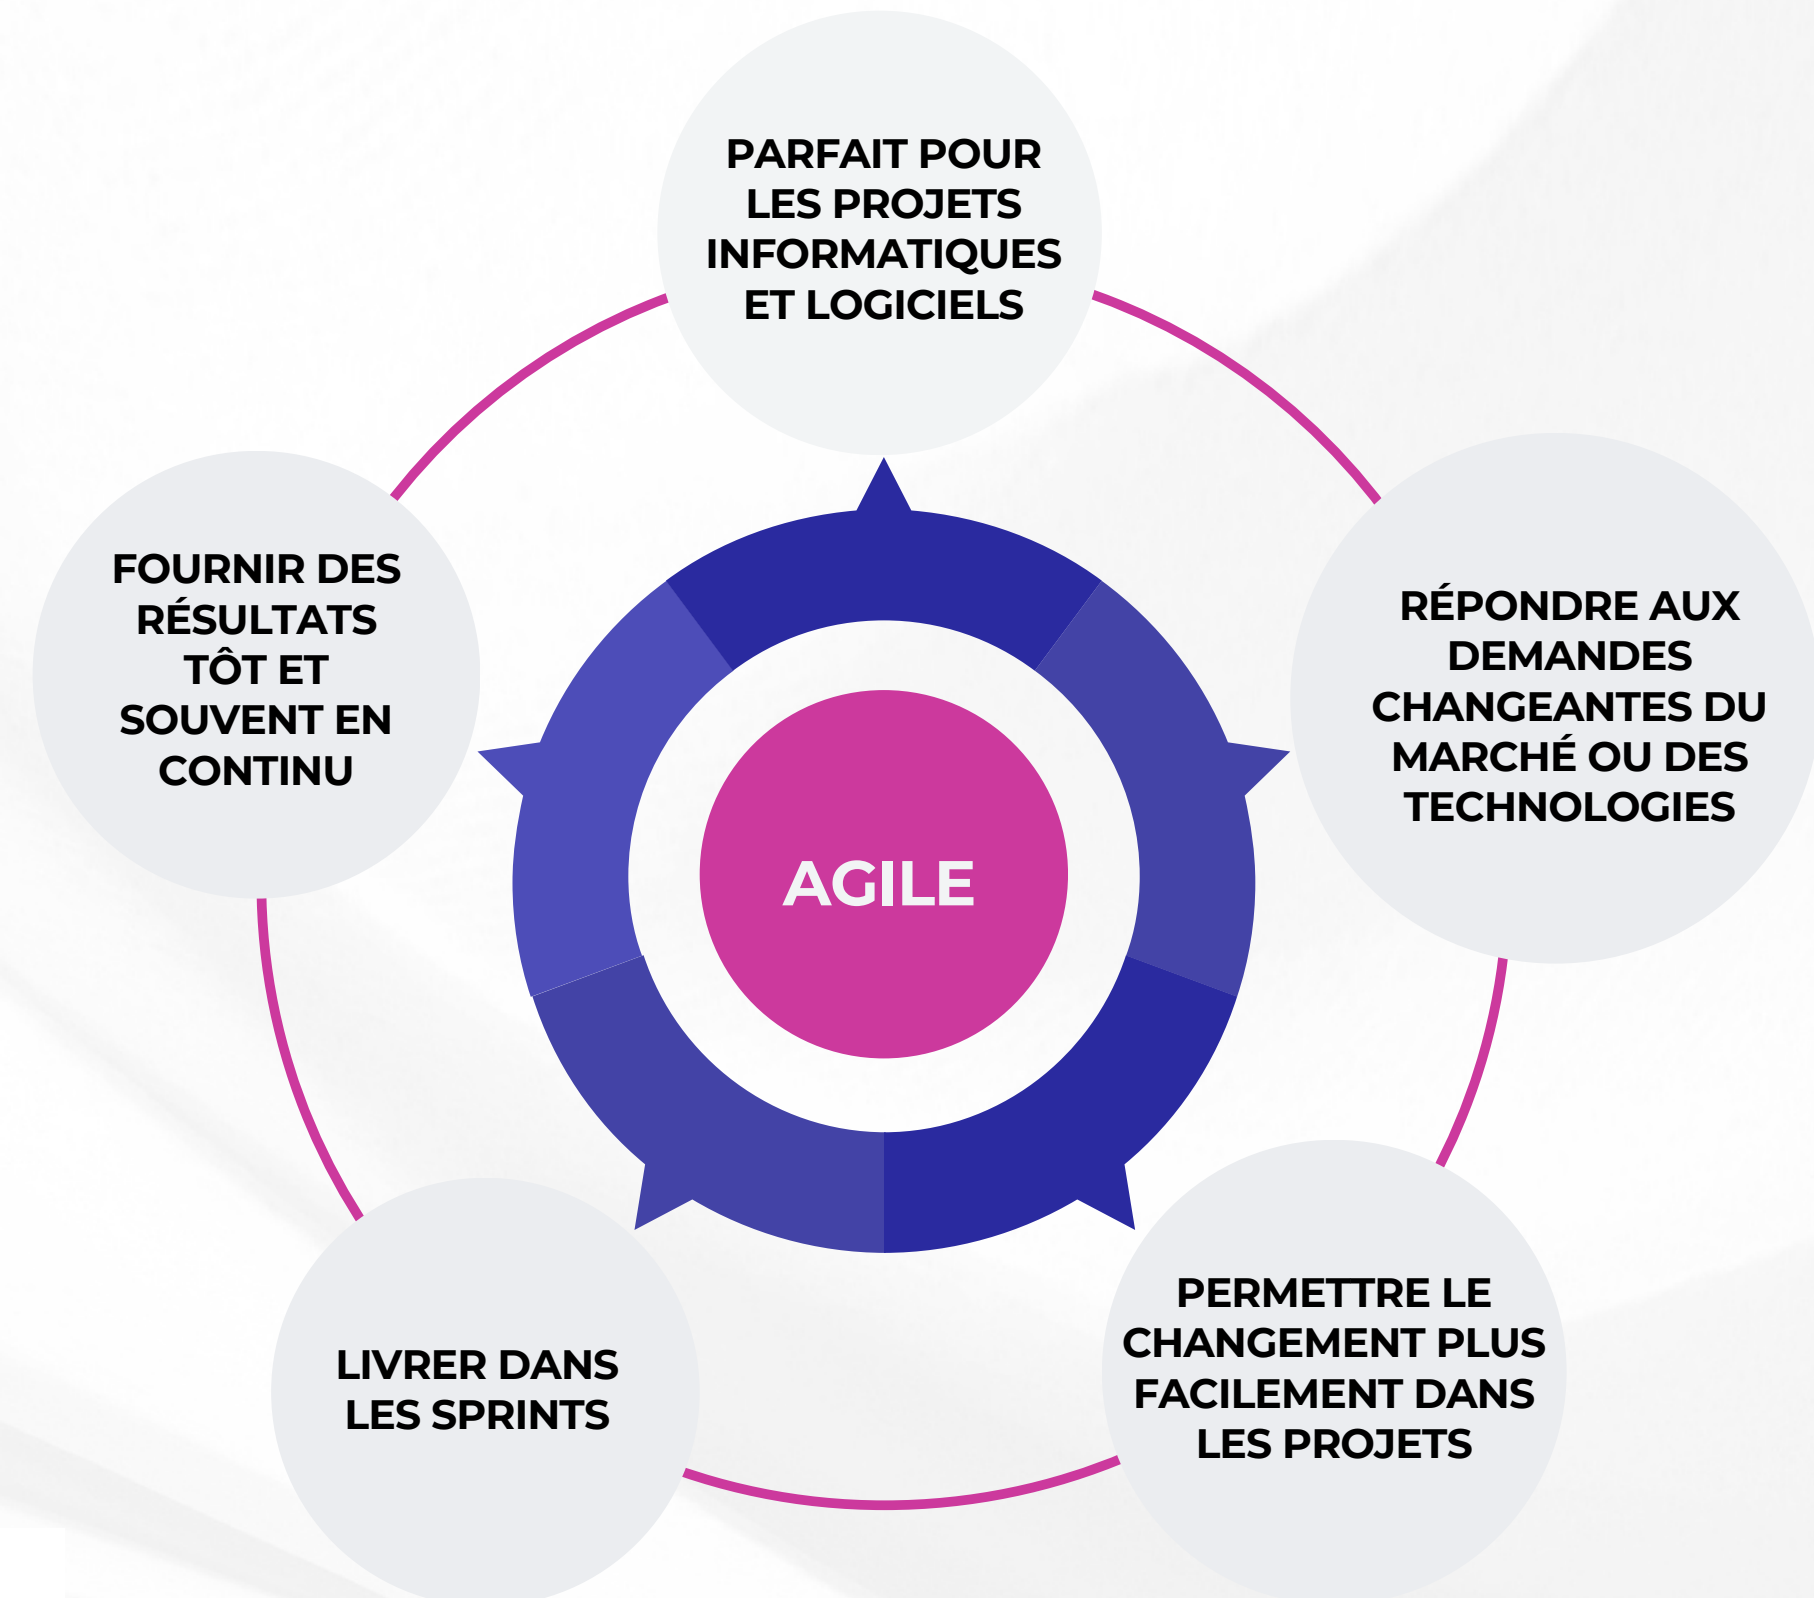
PARFAIT POUR LES PROJETS INFORMATIQUES ET LOGICIELS

RÉPONDRE AUX DEMANDES CHANGEANTES DU MARCHÉ OU DES TECHNOLOGIES

PERMETTRE LE CHANGEMENT PLUS FACILEMENT DANS LES PROJETS

LIVRER DANS LES SPRINTS

FOURNIR DES RÉSULTATS TÔT ET SOUVENT EN CONTINU

AGILE